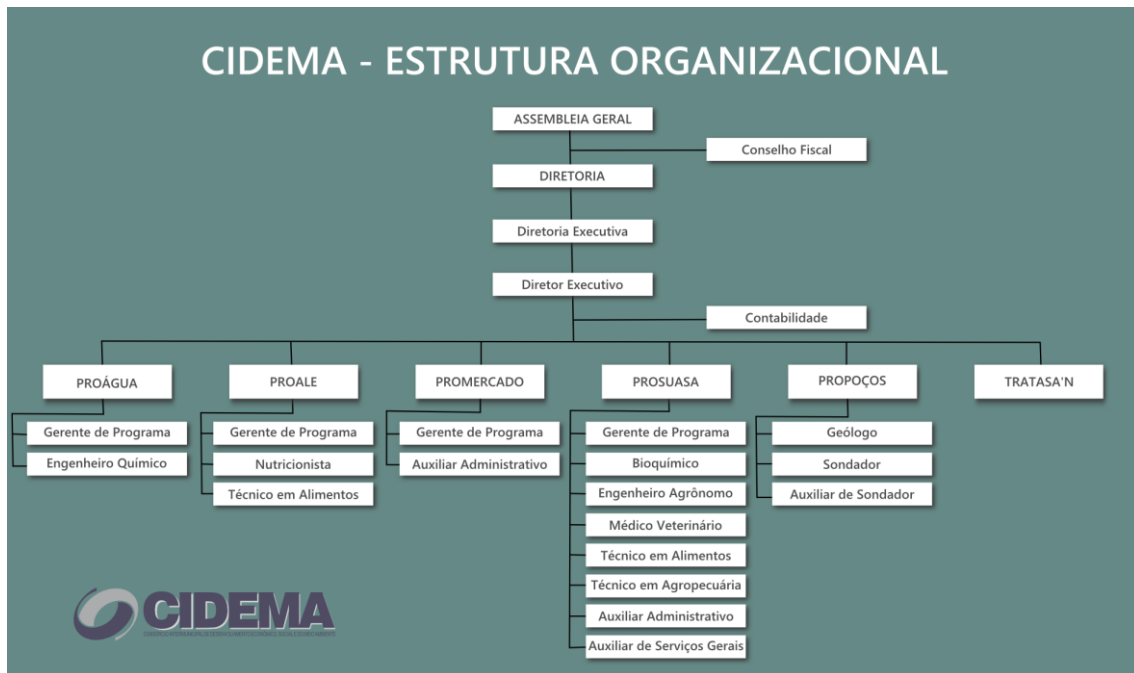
CIDEMA - ESTRUTURA ORGANIZACIONAL

ASSEMBLEIA GERAL

Conselho Fiscal

DIRETORIA

Diretoria Executiva

Diretor Executivo

Contabilidade

PROÁGUA

Gerente de Programa

Engenheiro Químico

PROALE

Gerente de Programa

Nutricionista

Técnico em Alimentos

PROMERCADO

Gerente de Programa

Auxiliar Administrativo

PROSUASA

Gerente de Programa

Bioquímico

Engenheiro Agrônomo

Médico Veterinário

Técnico em Alimentos

Técnico em Agropecuária

Auxiliar Administrativo

Auxiliar de Serviços Gerais

PROPOÇOS

Geólogo

Sondador

Auxiliar de Sondador

TRATASA'N

CIDEMA

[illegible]